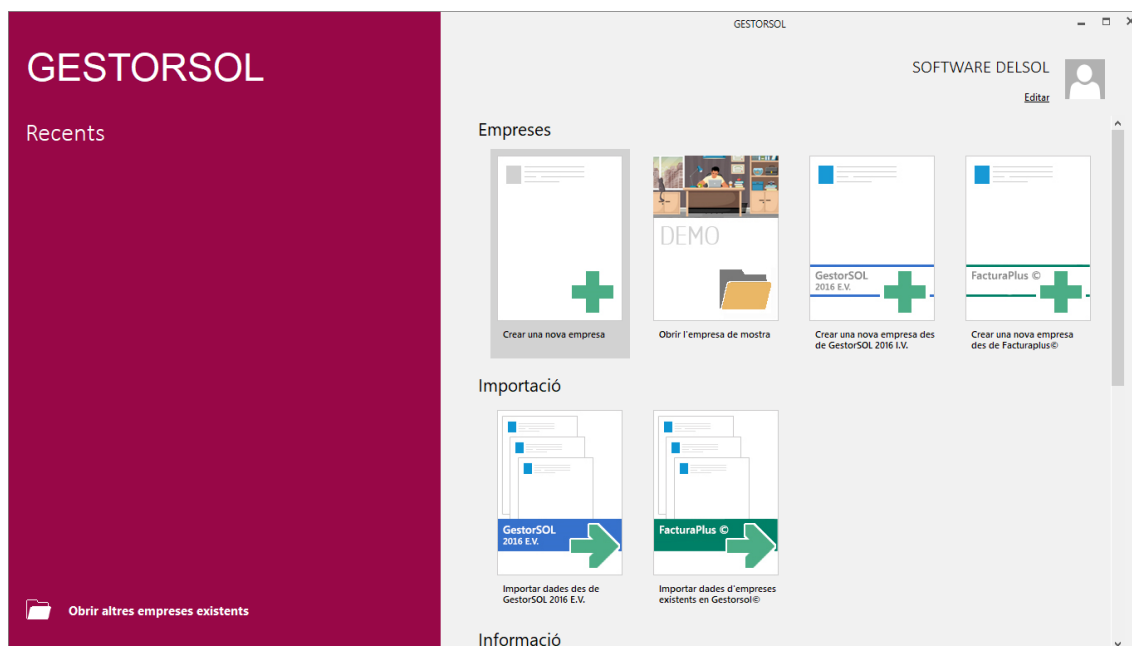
GESTORSOL

Recents

Obrir altres empreses existents

GESTORSOL

SOFTWARE DELSOL

Editar

Empreses

Crear una nova empresa

DEMO

Obrir l'empresa de mostra

GestorSOL
2016 E.V.

Crear una nova empresa des de GestorSOL 2016 I.V.

FacturaPlus ©

Crear una nova empresa des de Facturaplus©

Importació

GestorSOL
2016 E.V.

Importar dades des de GestorSOL 2016 E.V.

FacturaPlus ©

Importar dades d'empreses existents en Gestorsol©

Informació